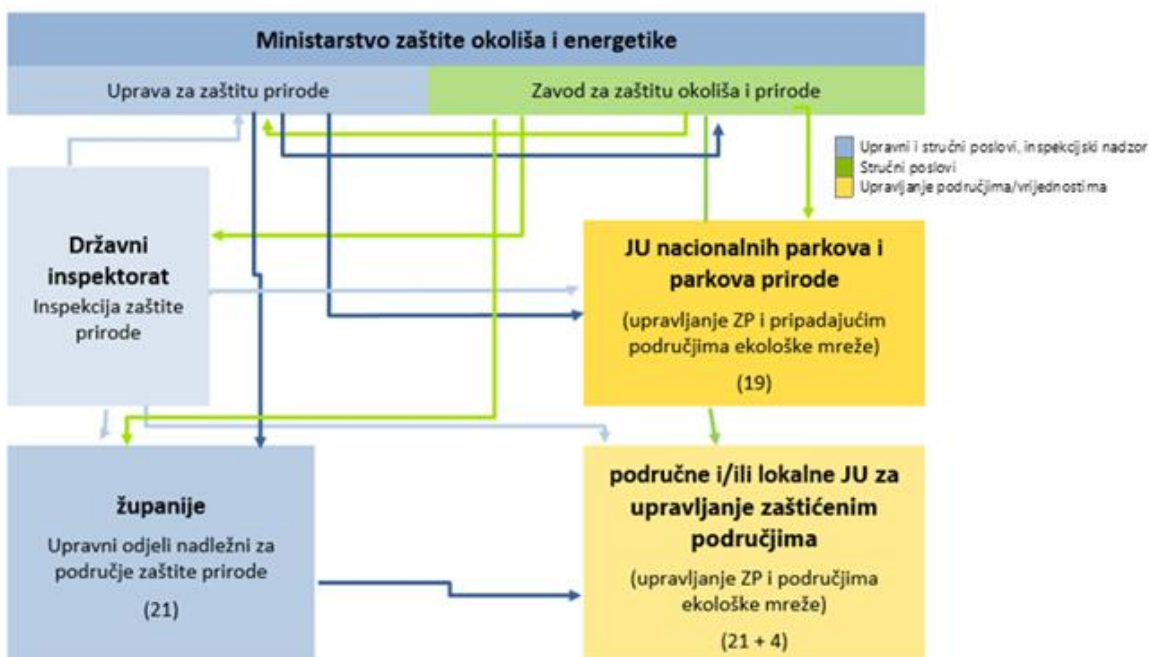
Ministarstvo zaštite okoliša i energetike

Uprava za zaštitu prirode

Zavod za zaštitu okoliša i prirode

Upravni i stručni poslovi, inspekcijski nadzor
Stručni poslovi
Upravljanje područjima/vrijednostima

Državni inspektorat
Inspekcija zaštite prirode

JU nacionalnih parkova i parkova prirode
(upravljanje ZP i pripadajućim područjima ekološke mreže)
(19)

županije
Upravni odjeli nadležni za područje zaštite prirode
(21)

područne i/ili lokalne JU za upravljanje zaštićenim područjima
(upravljanje ZP i područjima ekološke mreže)
(21 + 4)